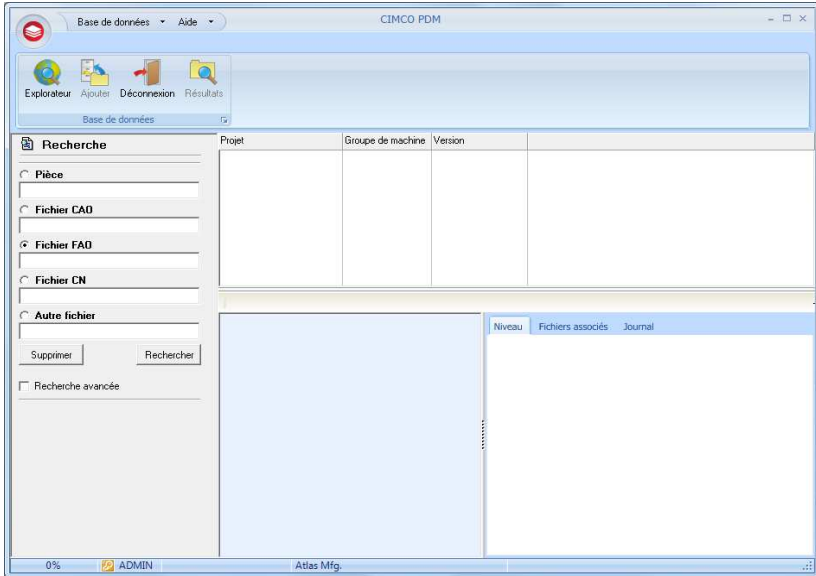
Base de données ▾ Aide ▾

CIMCO PDM

Explorateur Ajouter Déconnexion Résultats

Base de données

Recherche

Pièce

Fichier CAO

Fichier FAO

Fichier CN

Autre fichier

Supprimer

Rechercher

Recherche avancée

| Projet | Groupe de machine | Version |
|---|---|---|

Niveau Fichiers associés Journal

0% ADMIN Atlas Mfg.